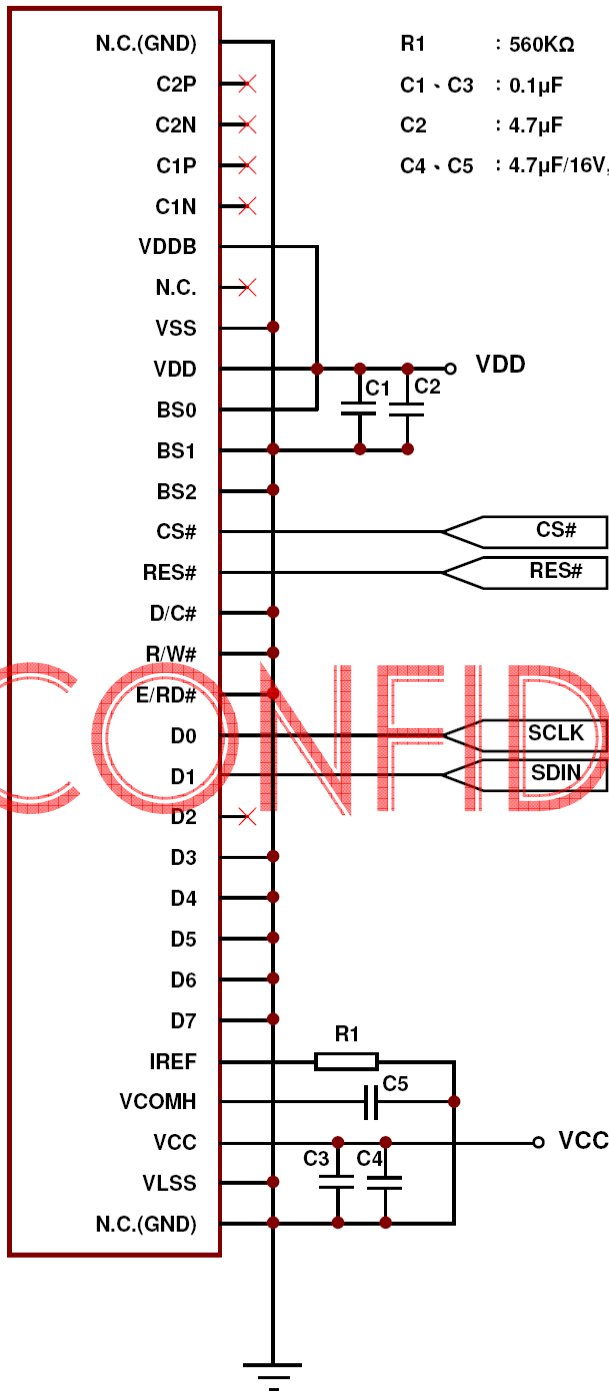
N.C.(GND)
C2P
C2N
C1P
C1N
VDDB
N.C.
VSS
VDD
BS0
BS1
BS2
CS#
RES#
D/C#
R/W#
E/RD#
D0
D1
D2
D3
D4
D5
D6
D7
IREF
VCOMH
VCC
VLSS
N.C.(GND)

R1 : 560KΩ
C1、C3 : 0.1μF
C2 : 4.7μF
C4、C5 : 4.7μF/16V

VDD
C1
C2
CS#
RES#
SCLK
SDIN
R1
C5
VCC
C3
C4

CONFID